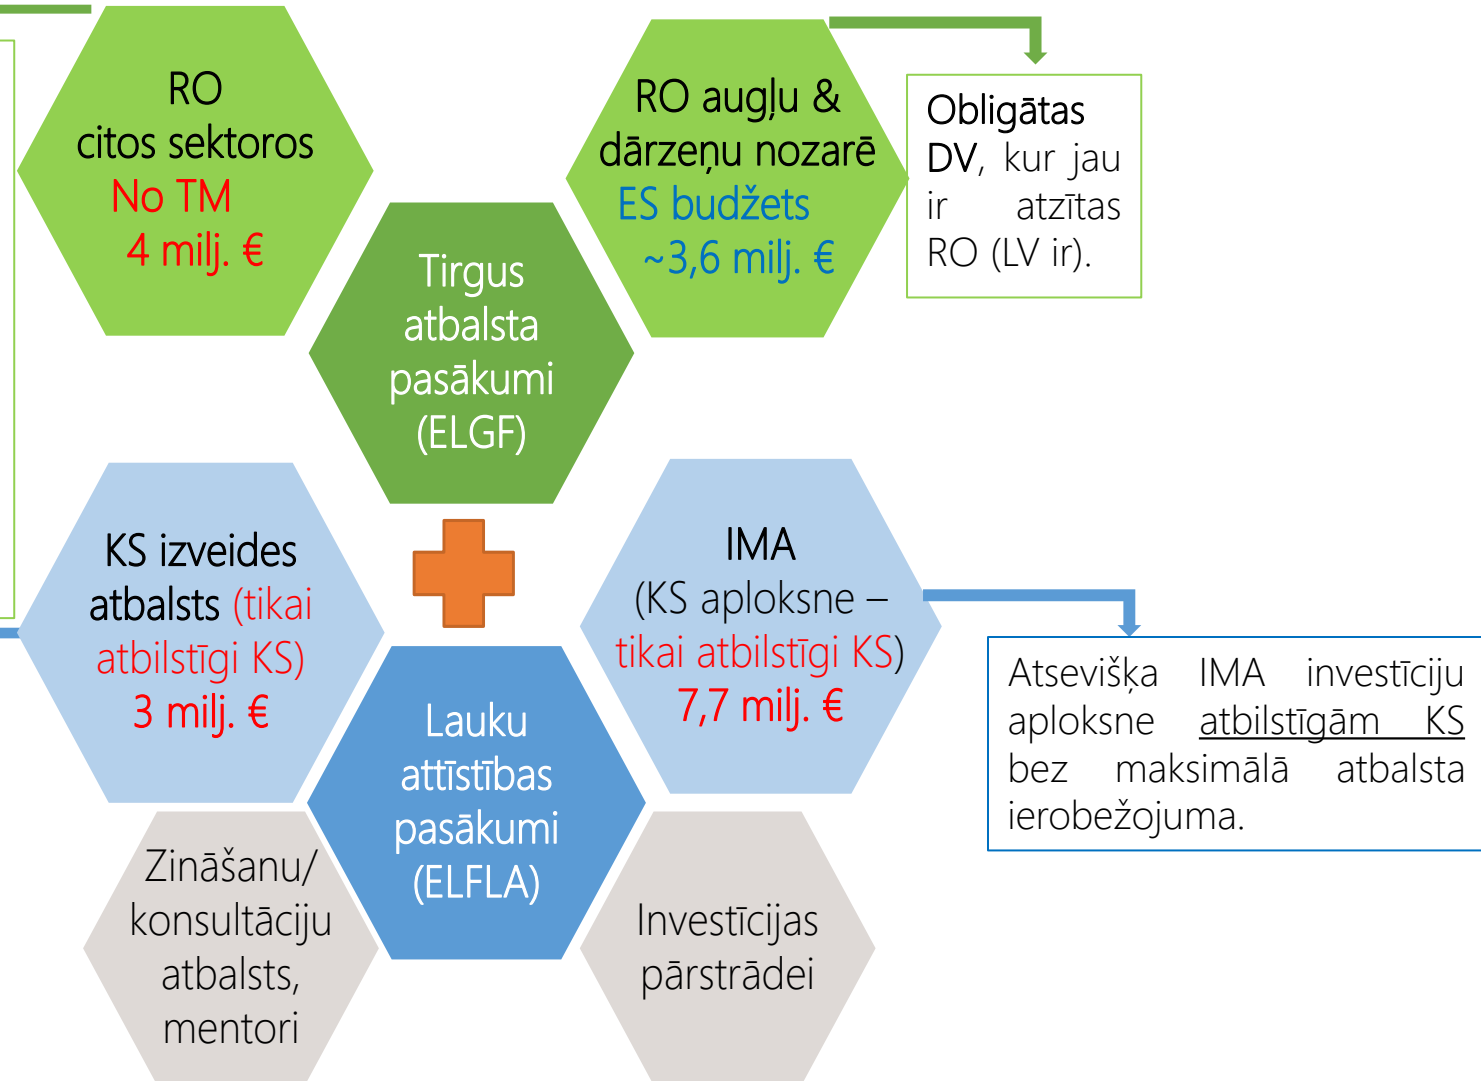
RO
citos sektoros
No TM
4 milj. €

RO augļu &
dārzeņu nozarē
ES budžets
~3,6 milj. €

Obligātas DV, kur jau ir atzītas RO (LV ir).

Tirgus atbalsta pasākumi (ELGF)

KS izveides atbalsts (tikai atbilstīgi KS)
3 milj. €

IMA
(KS aploksne – tikai atbilstīgi KS)
7,7 milj. €

Atsevišķa IMA investīciju aploksne atbilstīgām KS bez maksimālā atbalsta ierobežojuma.

Lauku attīstības pasākumi (ELFLA)

Zināšanu/ konsultāciju atbalsts, mentori

Investīcijas pārstrādei